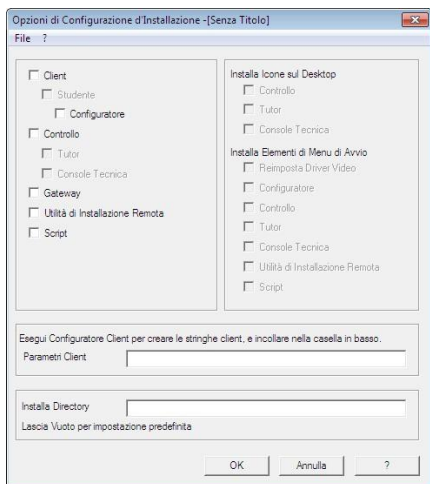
Opzioni di Configurazione d'Installazione -[Senza Titolo]

File ?

Client

Studente

Configuratore

Controllo

Tutor

Console Tecnica

Gateway

Utilità di Installazione Remota

Script

Installa Icone sul Desktop

Controllo

Tutor

Console Tecnica

Installa Elementi di Menu di Avvio

Reimposta Driver Video

Configuratore

Controllo

Tutor

Console Tecnica

Utilità di Installazione Remota

Script

Esegui Configuratore Client per creare le stringhe client, e incollare nella casella in basso.

Parametri Client

Installa Directory

Lascia Vuoto per impostazione predefinita

OK

Annulla

?